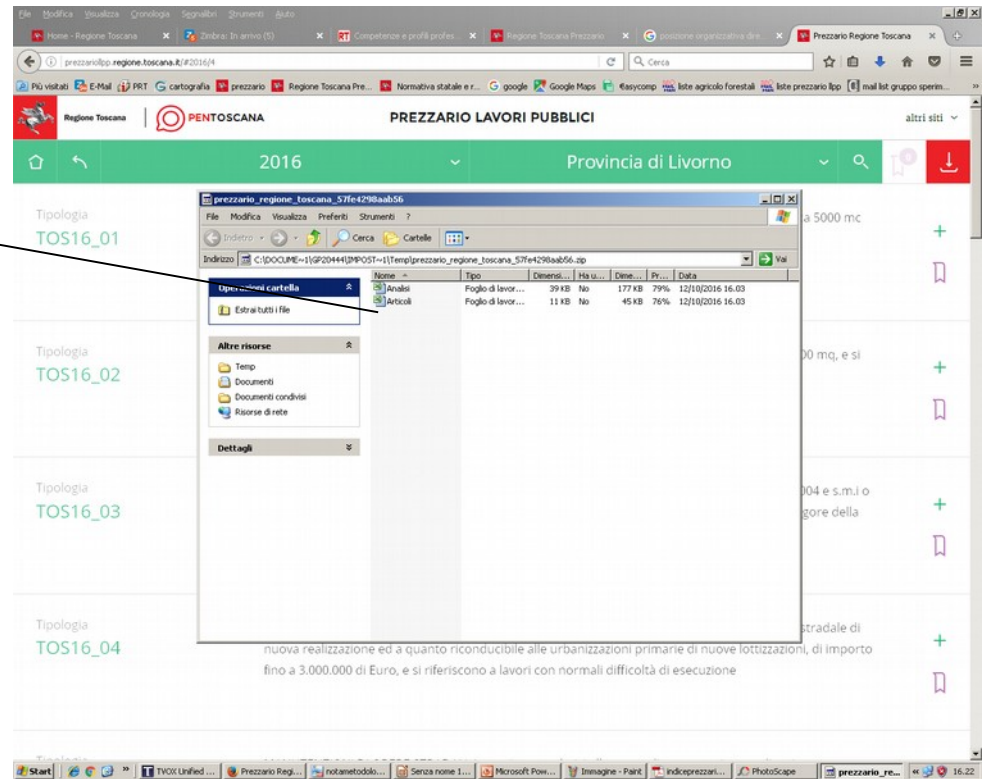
File Modifica Visualizza Cronologia Segnalibri Strumenti Aiuto

Home - Regione Toscana | Zimbra: In arrivo (5) | Competenze e profili profes... | Regione Toscana Prezzario | posizione organizzativa dire... | Prezzario Regione Toscana

prezzariollpp.regione.toscana.it/#2016/4

Cerca

Più visitati | E-Mail | PRT | cartografia | prezzario | Regione Toscana Pre... | Normativa statale e r... | google | Google Maps | easycomp | liste agricolo forestali | liste prezzario llpp | mail list gruppo sperim...

Regione Toscana | OPENTOSCANA | PREZZARIO LAVORI PUBBLICI | altri siti

2016 | Provincia di Livorno

Tipologia
TOS16_01

a 5000 mc

Tipologia
TOS16_02

00 mq, e si

Tipologia
TOS16_03

004 e s.m.i o
gore della

Tipologia
TOS16_04

stradale di nuova realizzazione ed a quanto riconducibile alle urbanizzazioni primarie di nuove lottizzazioni, di importo fino a 3.000.000 di Euro, e si riferiscono a lavori con normali difficoltà di esecuzione

prezzario_regione_toscana_57fe4298aab56

File Modifica Visualizza Preferiti Strumenti ?

Indietro | Cerca | Cartelle

Indirizzo C:\DOCUME~1\GP20444\IMPOST~1\Temp\prezzario_regione_toscana_57fe4298aab56.zip | Vai

Operazioni cartella
Estrai tutti i file

Altre risorse
Temp
Documenti
Documenti condivisi
Risorse di rete

Dettagli

| Nome | Tipo | Dimensi... | Ha u... | Dime... | Pr... | Data |
|---|---|---|---|---|---|---|
| Analisi | Foglio di lavor... | 39 KB | No | 177 KB | 79% | 12/10/2016 16.03 |
| Articoli | Foglio di lavor... | 11 KB | No | 45 KB | 76% | 12/10/2016 16.03 |

Start | TVOX Unified ... | Prezzario Regi... | notametodolo... | Senza nome 1... | Microsoft Pow... | Immagine - Paint | indiceprezzari... | PhotoScape | prezzario_re... | 16.22